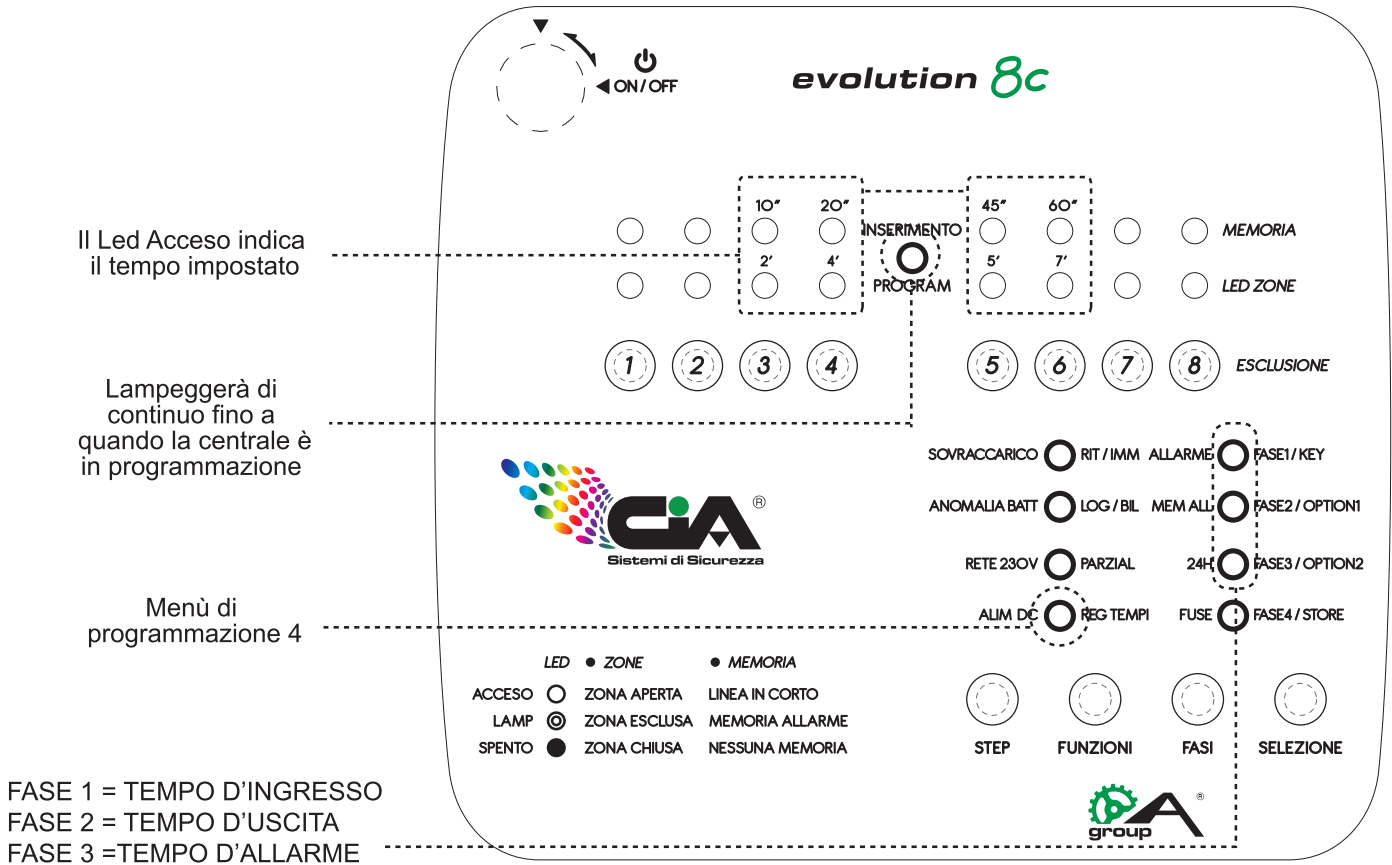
ON / OFF

evolution 8c

Il Led Acceso indica il tempo impostato

10" 20" 45" 60"
INSERIMENTO
MEMORIA
2' 4' 5' 7'
PROGRAM
LED ZONE

1 2 3 4 5 6 7 8 ESCLUSIONE

Lampeggerà di continuo fino a quando la centrale è in programmazione

SOVRACCARICO RIT / IMM ALLARME FASE1 / KEY
ANOMALIA BATT LOG / BIL MEM ALL FASE2 / OPTION1
RETE 230V PARZIAL 24H FASE3 / OPTION2
ALIM DC REG TEMPI FUSE FASE4 / STORE

CIA ®
Sistemi di Sicurezza

Menù di programmazione 4

LED ● ZONE ● MEMORIA
ACCESO ZONA APERTA LINEA IN CORTO
LAMP ZONA ESCLUSA MEMORIA ALLARME
SPENTO ZONA CHIUSA NESSUNA MEMORIA

STEP FUNZIONI FASI SELEZIONE

FASE 1 = TEMPO D'INGRESSO
FASE 2 = TEMPO D'USCITA
FASE 3 =TEMPO D'ALLARME

group ®